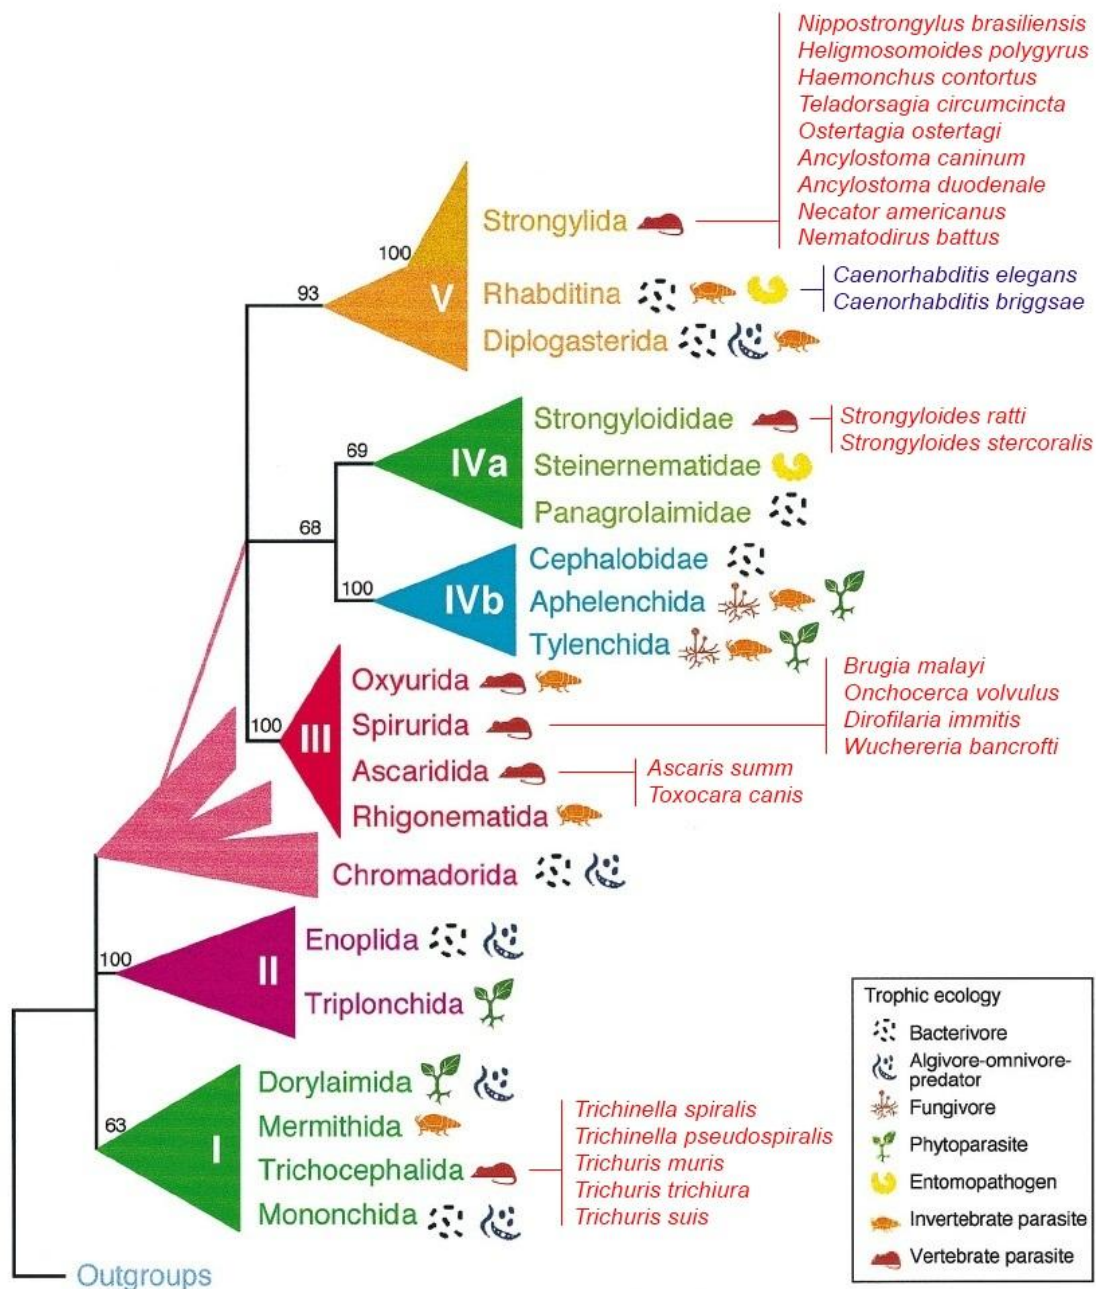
Nippostrongylus brasiliensis
Heligmosomoides polygyrus
Haemonchus contortus
Teladorsagia circumcincta
Ostertagia ostertagi
Ancylostoma caninum
Ancylostoma duodenale
Necator americanus
Nematodirus battus

100
Strongylida
93
V
Rhabditina
Caenorhabditis elegans
Caenorhabditis briggsae
Diplogasterida

Strongyloididae
Strongyloides ratti
Strongyloides stercoralis
69
IVa
Steinernematidae
Panagrolaimidae
68
Cephalobidae
100
IVb
Aphelenchida
Tylenchida

Oxyurida
Brugia malayi
Onchocerca volvulus
Dirofilaria immitis
Wuchereria bancrofti
100
III
Spirurida
Ascaridida
Ascaris summ
Toxocara canis
Rhigonematida

Chromadorida

Enoplida
100
II
Triplonchida

Dorylaimida
Mermithida
63
I
Trichocephalida
Mononchida
Trichinella spiralis
Trichinella pseudospiralis
Trichuris muris
Trichuris trichiura
Trichuris suis

Outgroups

Trophic ecology
Bacterivore
Algivore-omnivore-predator
Fungivore
Phytoparasite
Entomopathogen
Invertebrate parasite
Vertebrate parasite